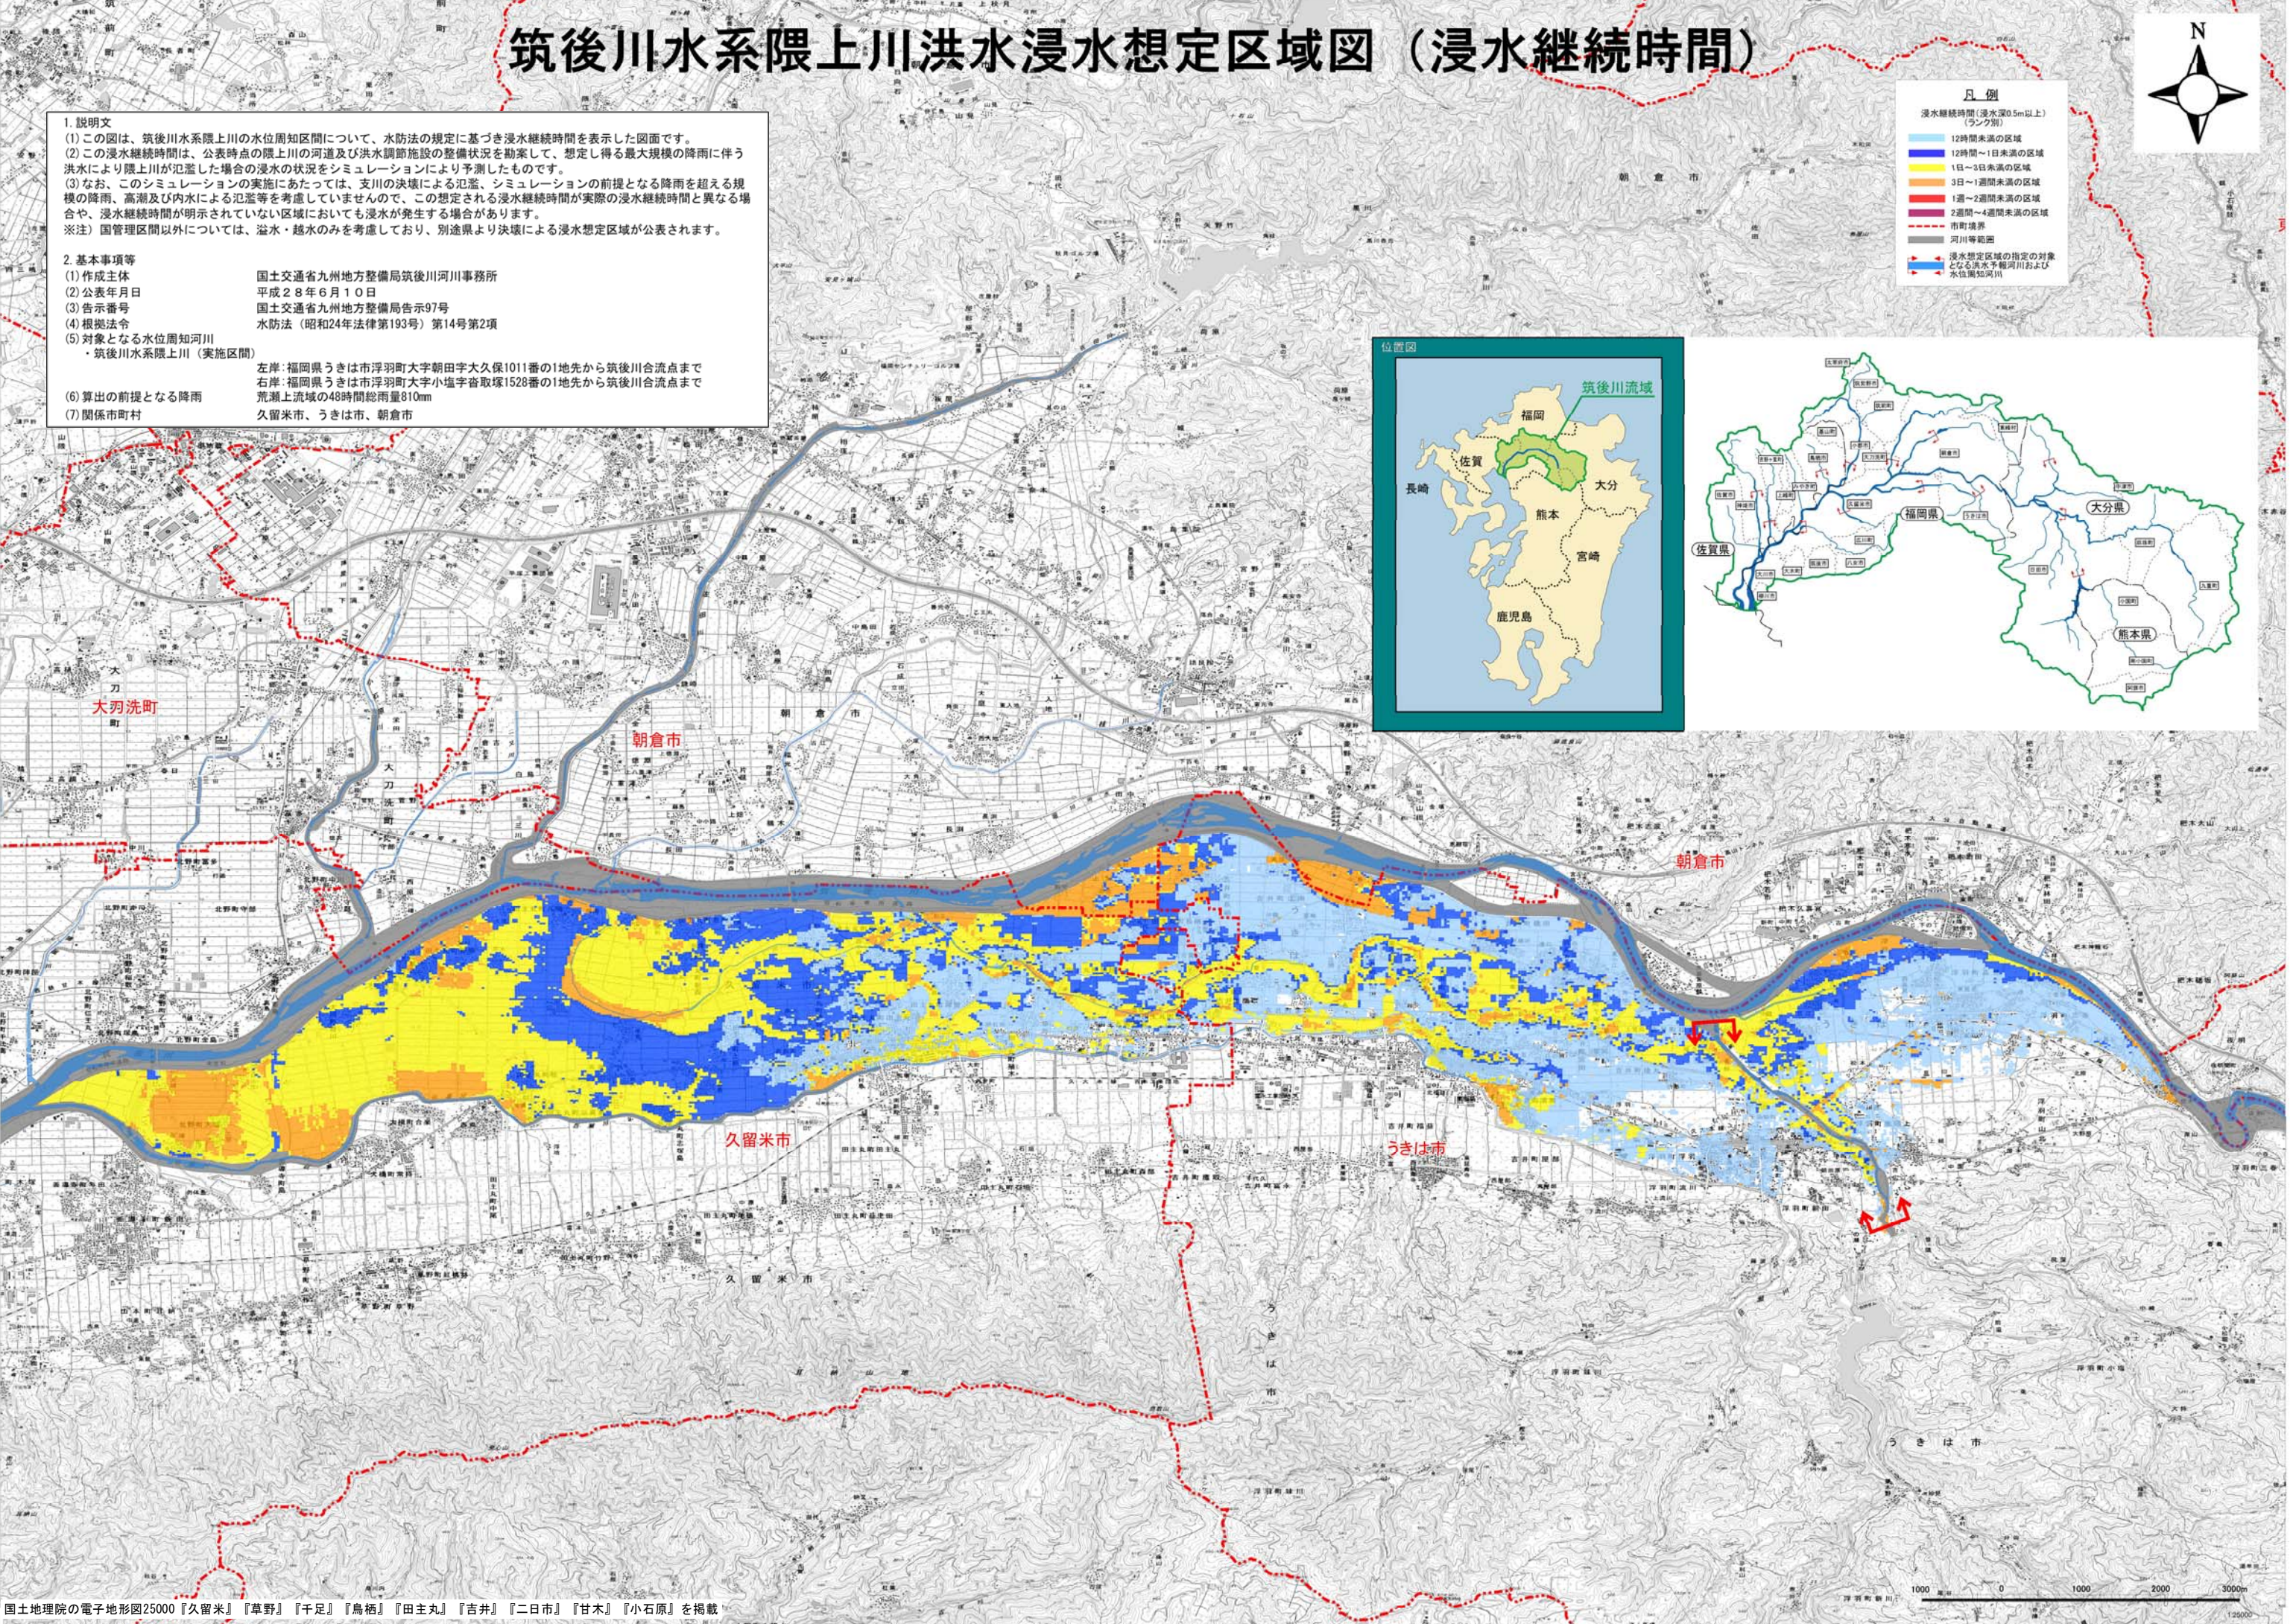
筑後川水系隈上川洪水浸水想定区域図（浸水継続時間）

1. 説明文
(1) この図は、筑後川水系隈上川の水位周知区間について、水防法の規定に基づき浸水継続時間を表示した図面です。
(2) この浸水継続時間は、公表時点の隈上川の河道及び洪水調節施設の整備状況を勘案して、想定し得る最大規模の降雨に伴う洪水により隈上川が氾濫した場合の浸水の状況をシミュレーションにより予測したものです。
(3) なお、このシミュレーションの実施にあたっては、支川の決壊による氾濫、シミュレーションの前提となる降雨を超える規模の降雨、高潮及び内水による氾濫等を考慮していませんので、この想定される浸水継続時間が実際の浸水継続時間と異なる場合や、浸水継続時間が明示されていない区域においても浸水が発生する場合があります。
※注）国管理区間以外については、溢水・越水のみを考慮しており、別途県より決壊による浸水想定区域が公表されます。

2. 基本事項等
(1) 作成主体　国土交通省九州地方整備局筑後川河川事務所
(2) 公表年月日　平成２８年６月１０日
(3) 告示番号　国土交通省九州地方整備局告示97号
(4) 根拠法令　水防法（昭和24年法律第193号）第14号第2項
(5) 対象となる水位周知河川
・筑後川水系隈上川（実施区間）
左岸：福岡県うきは市浮羽町大字朝田字大久保1011番の1地先から筑後川合流点まで
右岸：福岡県うきは市浮羽町大字小塩字音取塚1528番の1地先から筑後川合流点まで
(6) 算出の前提となる降雨　荒瀬上流域の48時間総雨量810mm
(7) 関係市町村　久留米市、うきは市、朝倉市

凡例
浸水継続時間（浸水深0.5m以上）（ランク別）
12時間未満の区域
12時間～1日未満の区域
1日～3日未満の区域
3日～1週間未満の区域
1週～2週間未満の区域
2週間～4週間未満の区域
市町境界
河川等範囲
浸水想定区域の指定の対象となる洪水予報河川および水位周知河川

N

位置図
筑後川流域
福岡
佐賀
長崎
大分
熊本
宮崎
鹿児島
佐賀県
福岡県
大分県
熊本県

朝倉市
大刀洗町
朝倉市
久留米市
うきは市
朝倉市
うきは市

国土地理院の電子地形図25000『久留米』『草野』『千足』『鳥栖』『田主丸』『吉井』『二日市』『甘木』『小石原』を掲載
1000 0 1000 2000 3000m